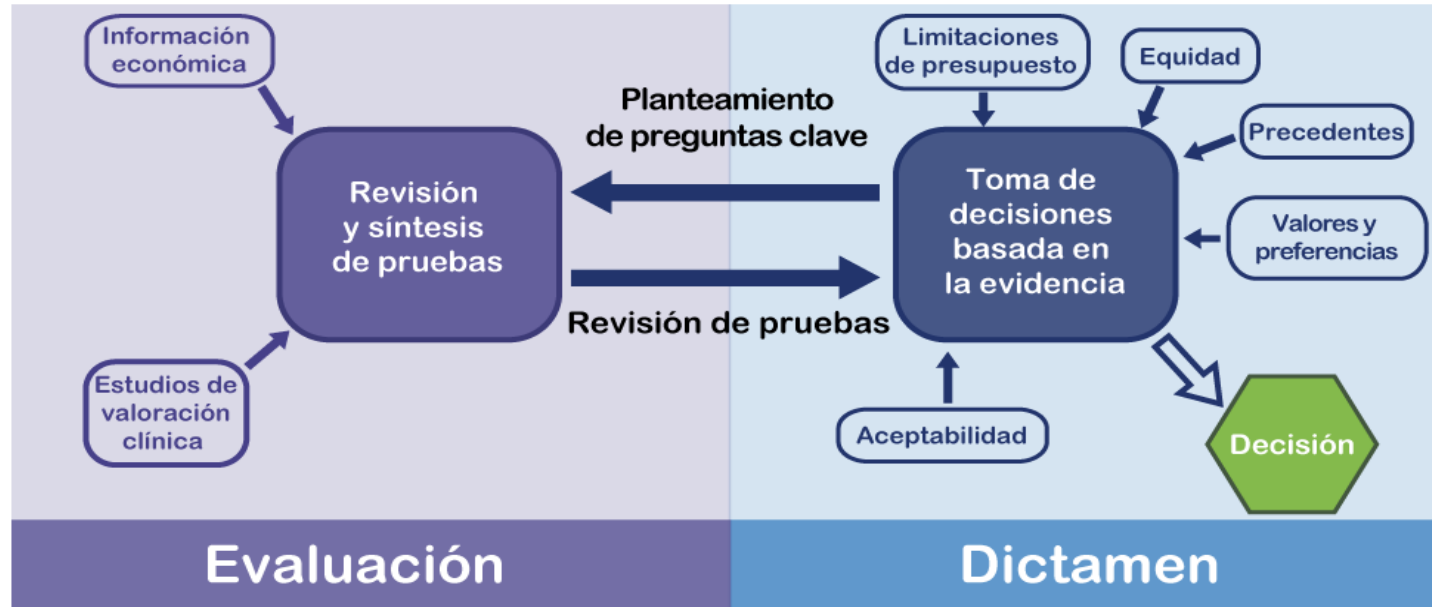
Información económica

Estudios de valoración clínica

Revisión y síntesis de pruebas

Planteamiento de preguntas clave

Revisión de pruebas

Limitaciones de presupuesto

Equidad

Precedentes

Valores y preferencias

Toma de decisiones basada en la evidencia

Aceptabilidad

Decisión

Evaluación

Dictamen